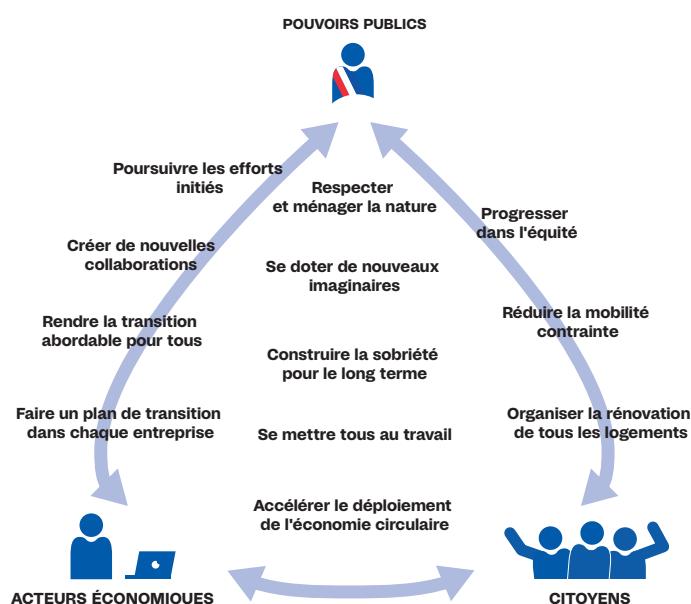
POUVOIRS PUBLICS

Poursuivre les efforts initiés

Créer de nouvelles collaborations

Rendre la transition abordable pour tous

Faire un plan de transition dans chaque entreprise

Respecter et ménager la nature

Se doter de nouveaux imaginaires

Construire la sobriété pour le long terme

Se mettre tous au travail

Progresser dans l'équité

Réduire la mobilité contrainte

Organiser la rénovation de tous les logements

Accélérer le déploiement de l'économie circulaire

ACTEURS ÉCONOMIQUES

CITOYENS